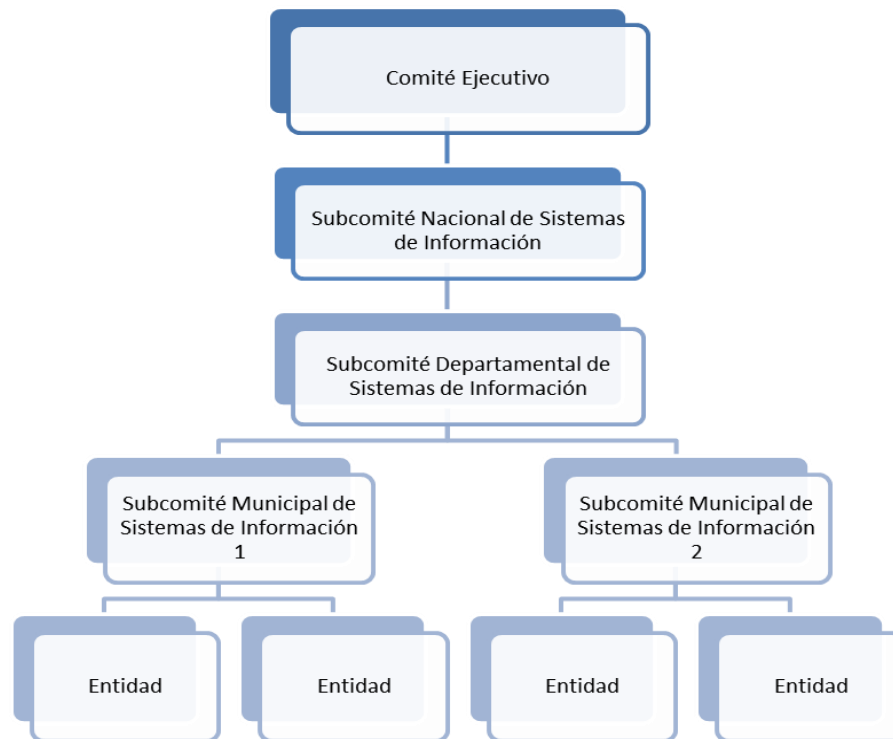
Comité Ejecutivo

Subcomité Nacional de Sistemas de Información

Subcomité Departamental de Sistemas de Información

Subcomité Municipal de Sistemas de Información 1

Subcomité Municipal de Sistemas de Información 2

Entidad

Entidad

Entidad

Entidad